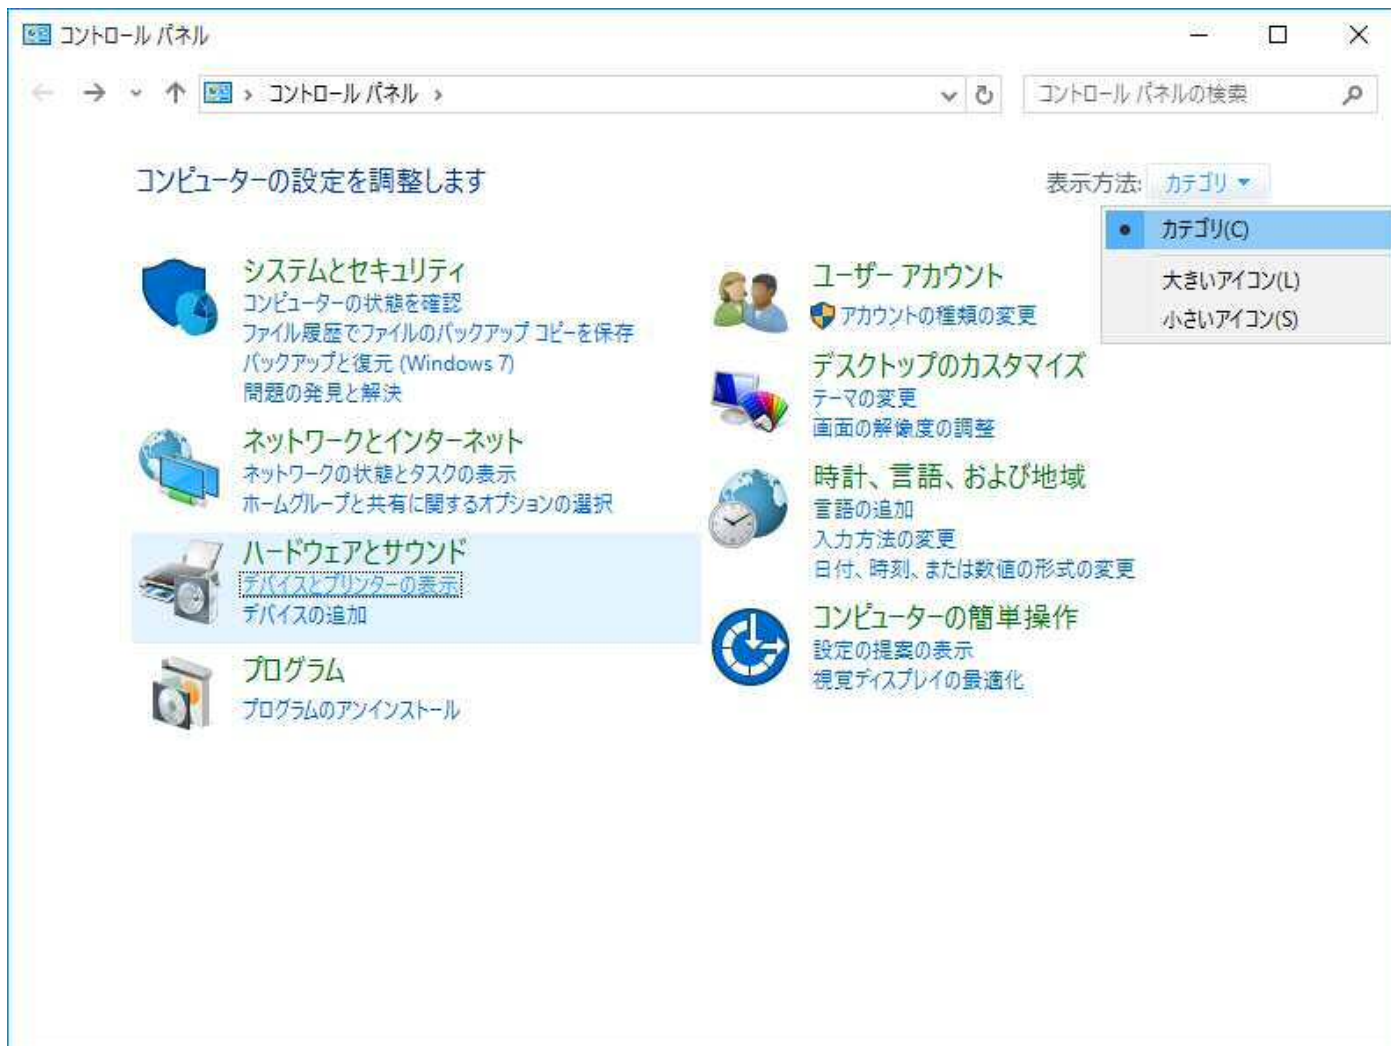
コントロール パネル

コントロール パネル ›

コントロール パネルの検索

コンピューターの設定を調整します

表示方法: カテゴリ ▾

カテゴリ(C)
大きいアイコン(L)
小さいアイコン(S)

システムとセキュリティ
コンピューターの状態を確認
ファイル履歴でファイルのバックアップ コピーを保存
バックアップと復元 (Windows 7)
問題の発見と解決

ネットワークとインターネット
ネットワークの状態とタスクの表示
ホームグループと共有に関するオプションの選択

ハードウェアとサウンド
デバイスとプリンターの表示
デバイスの追加

プログラム
プログラムのアンインストール

ユーザー アカウント
アカウントの種類の変更

デスクトップのカスタマイズ
テーマの変更
画面の解像度の調整

時計、言語、および地域
言語の追加
入力方法の変更
日付、時刻、または数値の形式の変更

コンピューターの簡単操作
設定の提案の表示
視覚ディスプレイの最適化